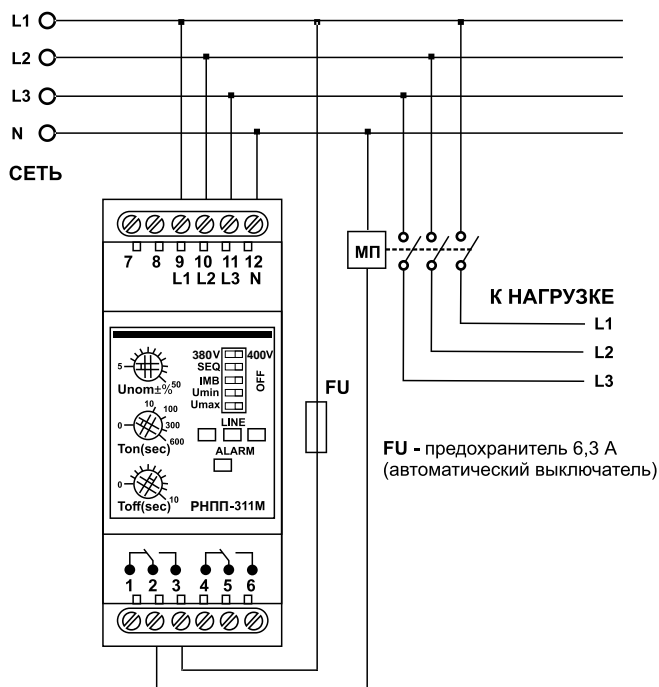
L1
L2
L3
N
СЕТЬ

7 8 9 10 11 12
L1 L2 L3 N

5
50
Unom±%
380V 400V
SEQ
IMB
Umin
Umax
OFF
10 100
0 300
600
Ton(sec)
LINE
ALARM
0
10
Toff(sec)
РНПП-311М

1 2 3 4 5 6

МП

К НАГРУЗКЕ
L1
L2
L3

FU

FU - предохранитель 6,3 А (автоматический выключатель)